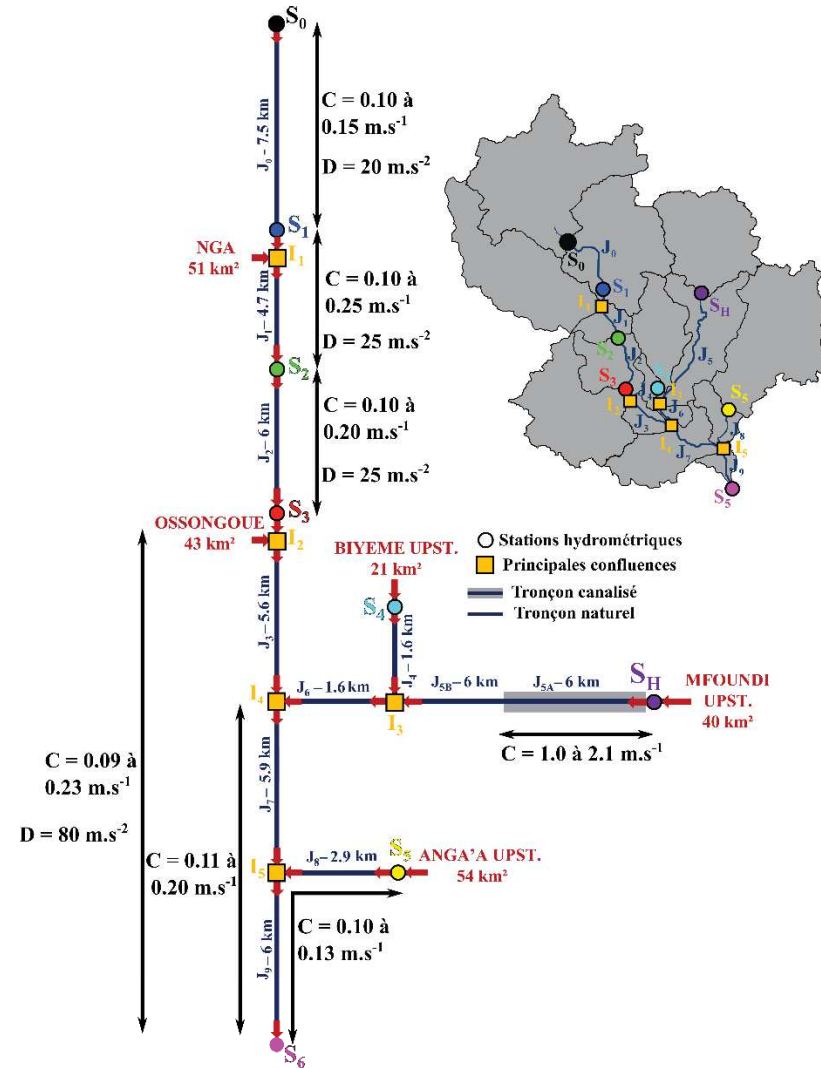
$S_0$

$J_0 - 7.5$ km

C = 0.10 à 0.15 m.s$^{-1}$

D = 20 m.s$^{-2}$

$S_1$

NGA
51 km²

$I_1$

$J_1 - 4.7$ km

C = 0.10 à 0.25 m.s$^{-1}$

D = 25 m.s$^{-2}$

$S_2$

$J_2 - 6$ km

C = 0.10 à 0.20 m.s$^{-1}$

D = 25 m.s$^{-2}$

$S_3$

OSSONGOUE
43 km²

$I_2$

BIYEME UPST.
21 km²

$S_4$

$J_4 - 1.6$ km

$J_3 - 5.6$ km

○ Stations hydrométriques
□ Principales confluences
Tronçon canalisé
Tronçon naturel

$I_4$

$J_6 - 1.6$ km

$I_3$

$J_{5B} - 6$ km

$J_{5A} - 6$ km

$S_H$

MFOUNDI UPST.
40 km²

C = 1.0 à 2.1 m.s$^{-1}$

C = 0.09 à 0.23 m.s$^{-1}$

D = 80 m.s$^{-2}$

$J_7 - 5.9$ km

C = 0.11 à 0.20 m.s$^{-1}$

$I_5$

$J_8 - 2.9$ km

$S_5$

ANGA'A UPST.
54 km²

C = 0.10 à 0.13 m.s$^{-1}$

$J_9 - 6$ km

$S_6$

$S_0$ $J_0$ $S_1$ $I_1$ $J_1$ $S_H$ $S_2$ $J_2$ $J_5$ $S_3$ $S_4$ $I_3$ $S_5$ $I_2$ $J_6$ $J_3$ $I_4$ $J_7$ $J_8$ $I_5$ $J_9$ $S_5$